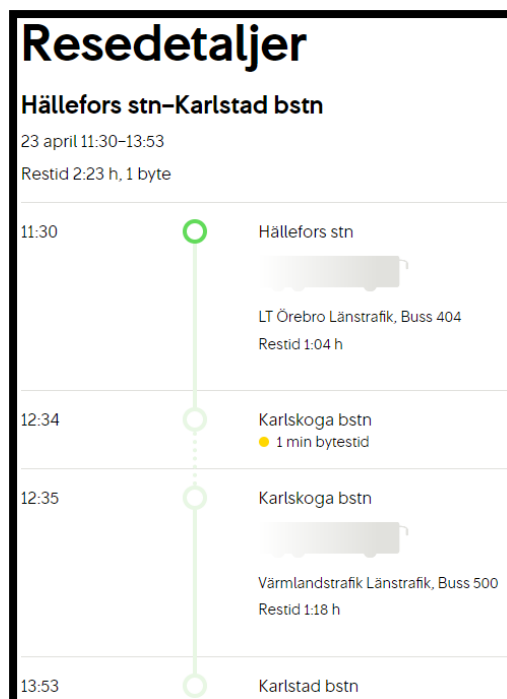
Resedetaljer

Hällefors stn–Karlstad bstn

23 april 11:30–13:53

Restid 2:23 h, 1 byte

11:30 Hällefors stn

LT Örebro Länstrafik, Buss 404

Restid 1:04 h

12:34 Karlskoga bstn

1 min bytestid

12:35 Karlskoga bstn

Värmlandstrafik Länstrafik, Buss 500

Restid 1:18 h

13:53 Karlstad bstn